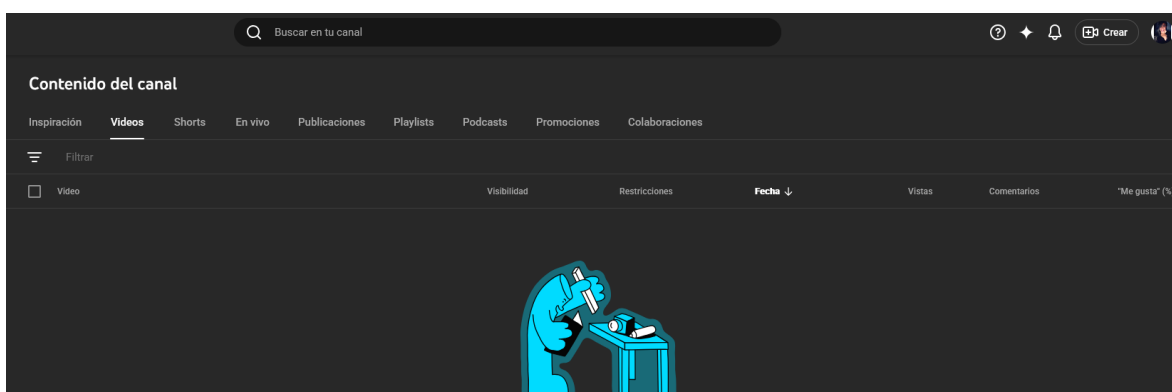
Buscar en tu canal

Crear

Contenido del canal

Inspiración Videos Shorts En vivo Publicaciones Playlists Podcasts Promociones Colaboraciones

Filtrar

| Video | Visibilidad | Restricciones | Fecha ↓ | Vistas | Comentarios | "Me gusta" (% |
|---|---|---|---|---|---|---|